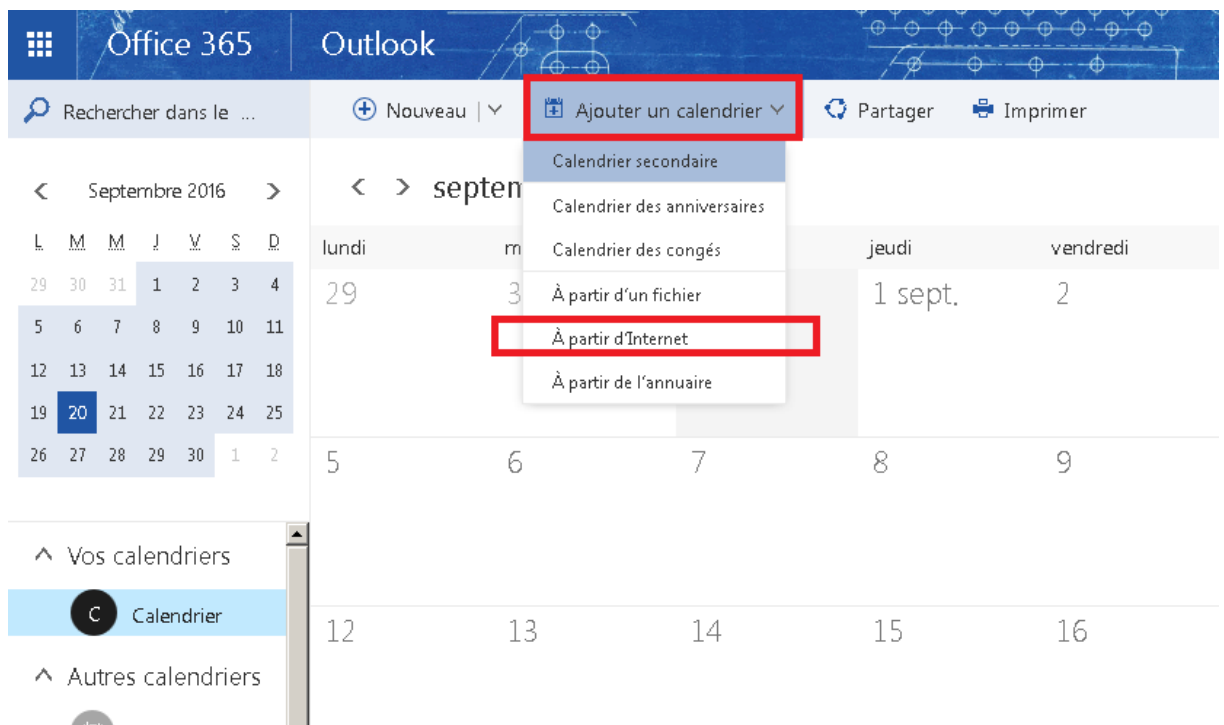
Office 365 Outlook

Rechercher dans le ...

Nouveau | ∨

Ajouter un calendrier ∨

Partager

Imprimer

Calendrier secondaire

Calendrier des anniversaires

Calendrier des congés

À partir d'un fichier

À partir d'Internet

À partir de l'annuaire

‹ Septembre 2016 ›

| L | M | M | J | V | S | D |
|---|---|---|---|---|---|---|
| 29 | 30 | 31 | 1 | 2 | 3 | 4 |
| 5 | 6 | 7 | 8 | 9 | 10 | 11 |
| 12 | 13 | 14 | 15 | 16 | 17 | 18 |
| 19 | 20 | 21 | 22 | 23 | 24 | 25 |
| 26 | 27 | 28 | 29 | 30 | 1 | 2 |

‹ › septem

| lundi | m | | jeudi | vendredi |
|---|---|---|---|---|
| 29 | 3 | | 1 sept. | 2 |
| 5 | 6 | 7 | 8 | 9 |
| 12 | 13 | 14 | 15 | 16 |

Vos calendriers

C Calendrier

Autres calendriers